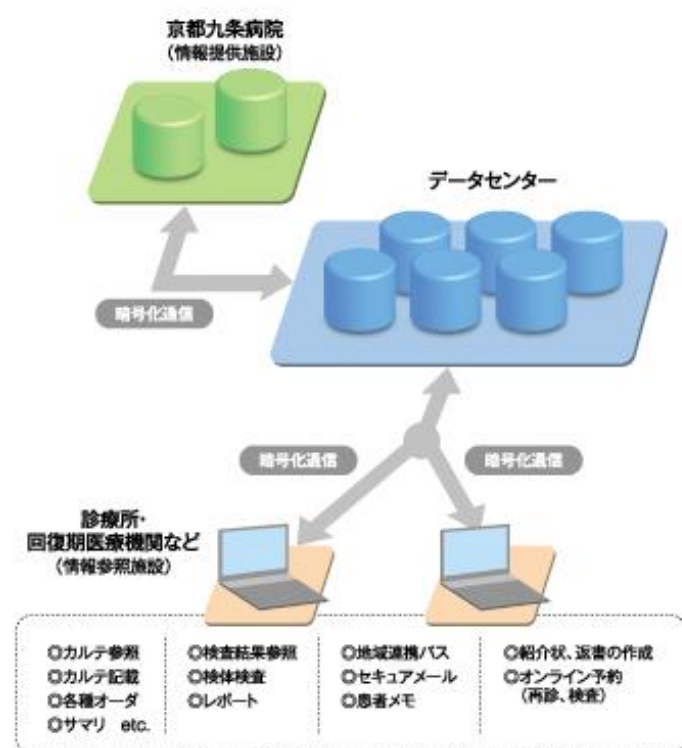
京都九条病院
（情報提供施設）

データセンター

暗号化通信

暗号化通信

暗号化通信

診療所・
回復期医療機関など
（情報参照施設）

○カルテ参照
○カルテ記載
○各種オーダ
○サマリ etc.

○検査結果参照
○検体検査
○レポート

○地域連携パス
○セキュアメール
○患者メモ

○紹介状、返書の作成
○オンライン予約
（再診、検査）